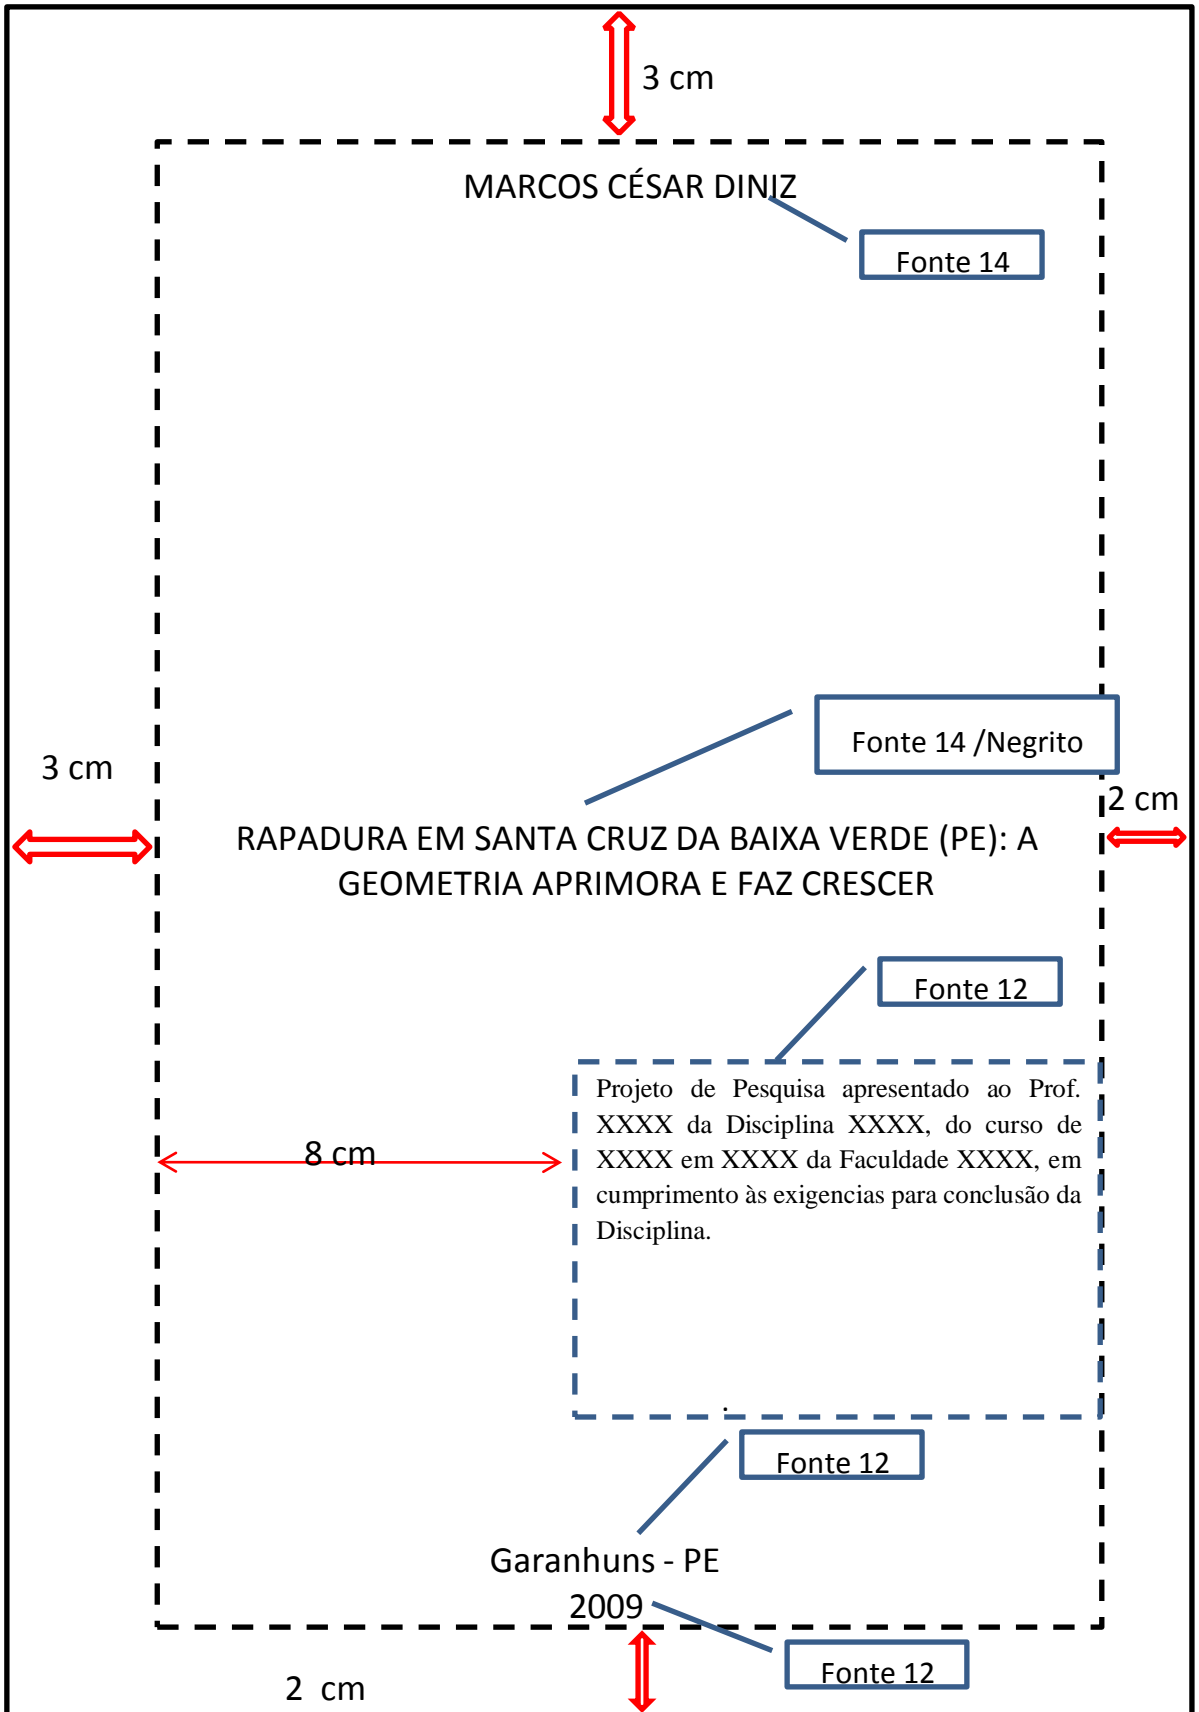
3 cm

MARCOS CÉSAR DINIZ

Fonte 14

Fonte 14 /Negrito

3 cm

2 cm

RAPADURA EM SANTA CRUZ DA BAIXA VERDE (PE): A GEOMETRIA APRIMORA E FAZ CRESCER

Fonte 12

8 cm

Projeto de Pesquisa apresentado ao Prof. XXXX da Disciplina XXXX, do curso de XXXX em XXXX da Faculdade XXXX, em cumprimento às exigencias para conclusão da Disciplina.

Fonte 12

Garanhuns - PE
2009

Fonte 12

2 cm